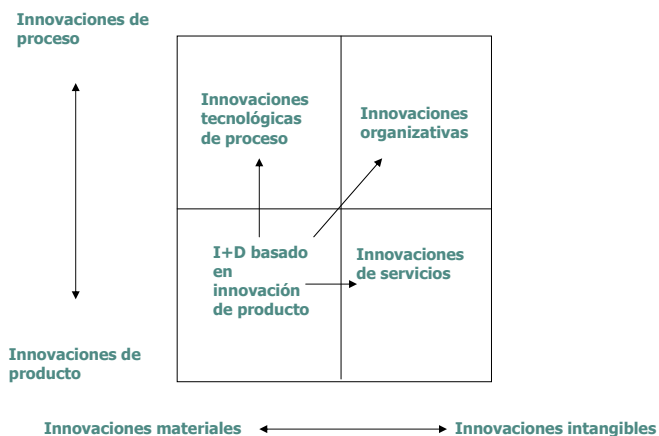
Innovaciones de proceso

Innovaciones tecnológicas de proceso

Innovaciones organizativas

I+D basado en innovación de producto

Innovaciones de servicios

Innovaciones de producto

Innovaciones materiales

Innovaciones intangibles